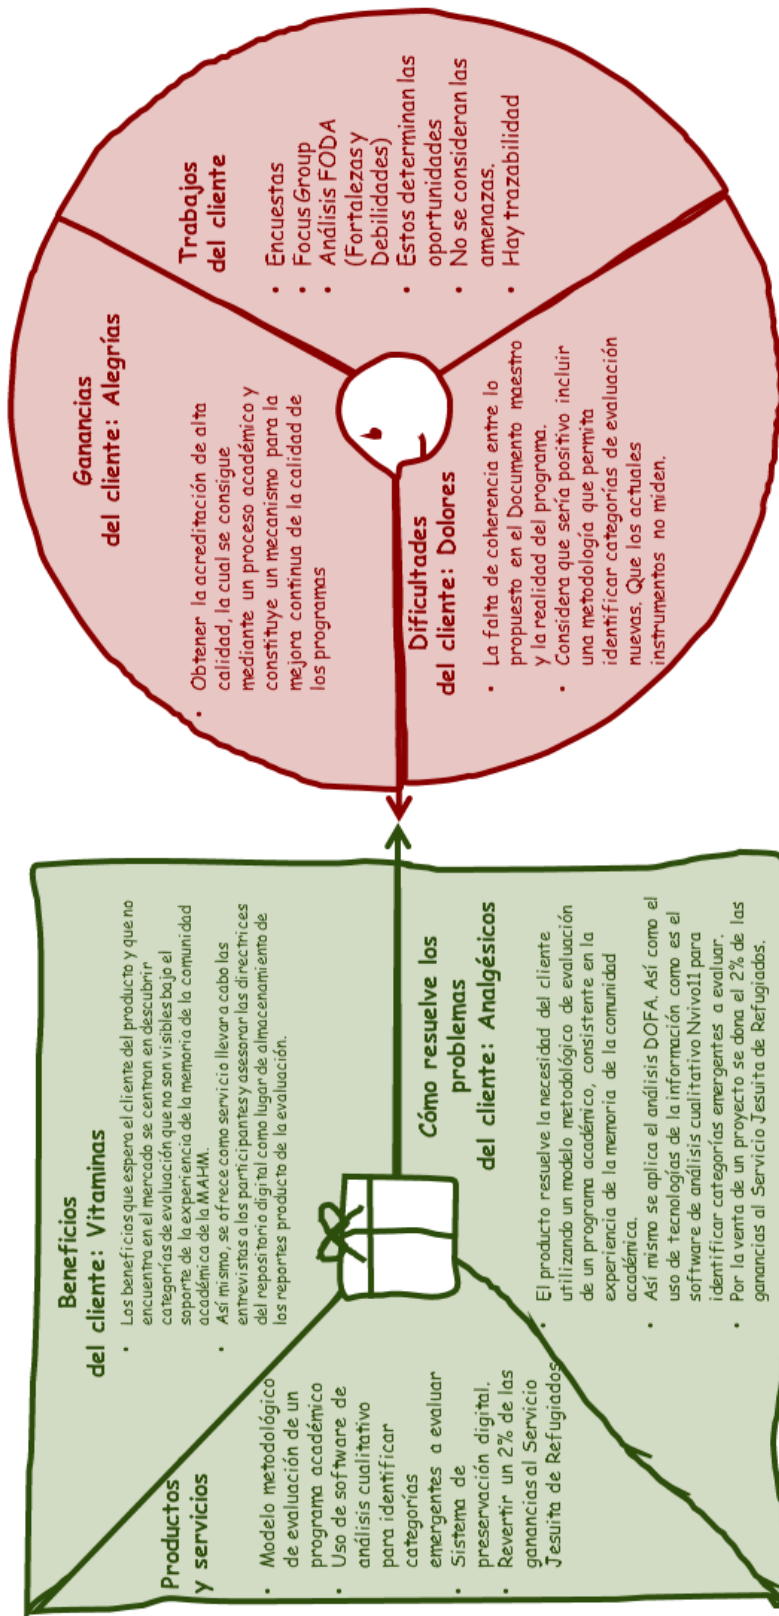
Ganancias del cliente: Alegrías

- Obtener la acreditación de alta calidad, la cual se consigue mediante un proceso académico y constituye un mecanismo para la mejora continua de la calidad de los programas

Trabajos del cliente

- Encuestas
- Focus Group
- Análisis FODA (Fortalezas y Debilidades)
- Estos determinan las oportunidades
- No se consideran las amenazas.
- Hay trazabilidad

Dificultades del cliente: Dolores

- La falta de coherencia entre lo propuesto en el Documento maestro y la realidad del programa.
- Considera que sería positivo incluir una metodología que permita identificar categorías de evaluación nuevas. Que los actuales instrumentos no miden.

Beneficios del cliente: Vitaminas

- Los beneficios que espera el cliente del producto y que no encuentra en el mercado se centran en descubrir categorías de evaluación que no son visibles bajo el soporte de la experiencia de la memoria de la comunidad académica de la MAHM.
- Así mismo, se ofrece como servicio llevar a cabo las entrevistas a los participantes y asesorar las directrices del repositorio digital como lugar de almacenamiento de los reportes producto de la evaluación.

Productos y servicios

- Modelo metodológico de evaluación de un programa académico
- Uso de software de análisis cualitativo para identificar categorías emergentes a evaluar
- Sistema de preservación digital.
- Revertir un 2% de las ganancias al Servicio Jesuita de Refugiados

Cómo resuelve los problemas del cliente: Analgésicos

- El producto resuelve la necesidad del cliente utilizando un modelo metodológico de evaluación de un programa académico, consistente en la experiencia de la memoria de la comunidad académica.
- Así mismo se aplica el análisis DOFA. Así como el uso de tecnologías de la información como es el software de análisis cualitativo Nvivo11 para identificar categorías emergentes a evaluar.
- Por la venta de un proyecto se dona el 2% de las ganancias al Servicio Jesuita de Refugiados.